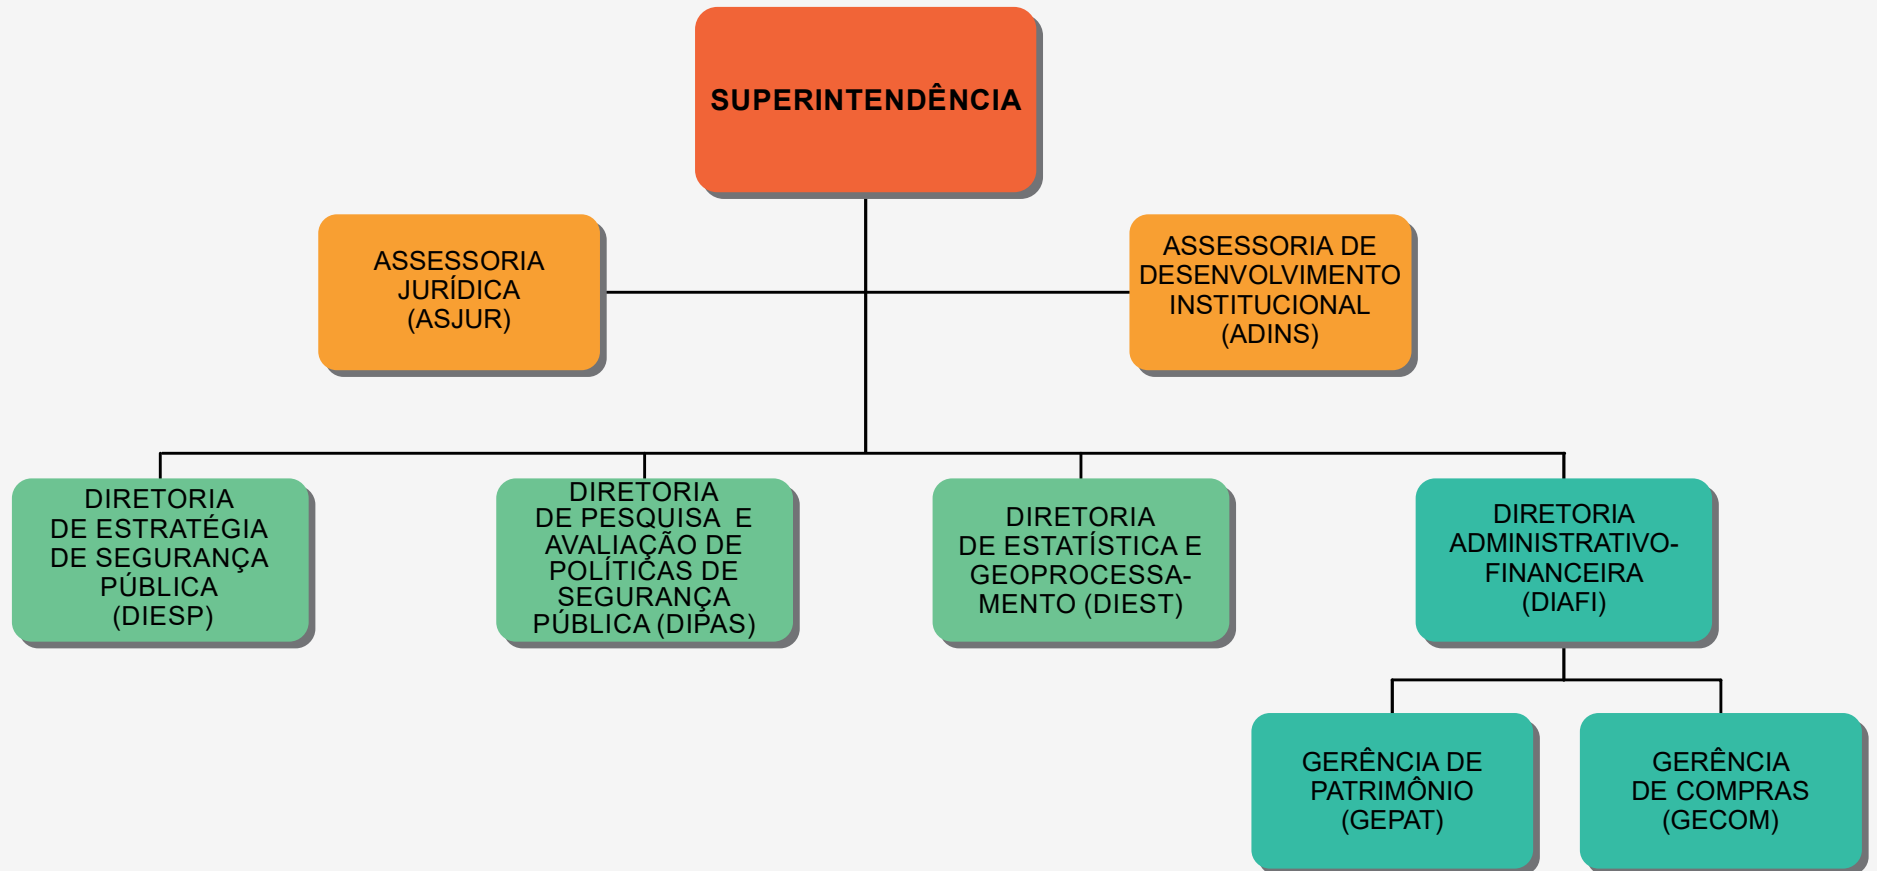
SUPERINTENDÊNCIA

ASSESSORIA JURÍDICA (ASJUR)

ASSESSORIA DE DESENVOLVIMENTO INSTITUCIONAL (ADINS)

DIRETORIA DE ESTRATÉGIA DE SEGURANÇA PÚBLICA (DIESP)

DIRETORIA DE PESQUISA E AVALIAÇÃO DE POLÍTICAS DE SEGURANÇA PÚBLICA (DIPAS)

DIRETORIA DE ESTATÍSTICA E GEOPROCESSAMENTO (DIEST)

DIRETORIA ADMINISTRATIVO-FINANCEIRA (DIAFI)

GERÊNCIA DE PATRIMÔNIO (GEPAT)

GERÊNCIA DE COMPRAS (GECOM)